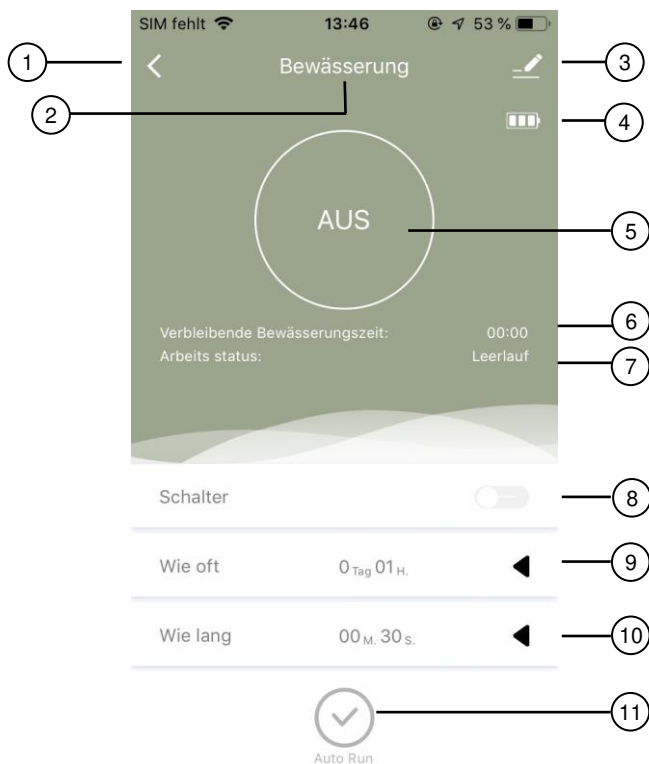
SIM fehlt 13:46 53 %

1

Bewässerung

2

3

4

AUS

5

Verbleibende Bewässerungszeit: 00:00

6

Arbeits status: Leerlauf

7

Schalter

8

Wie oft $0_{\text{Tag}}$ $01_{\text{H.}}$

9

Wie lang $00_{\text{M.}}$ $30_{\text{s.}}$

10

Auto Run

11